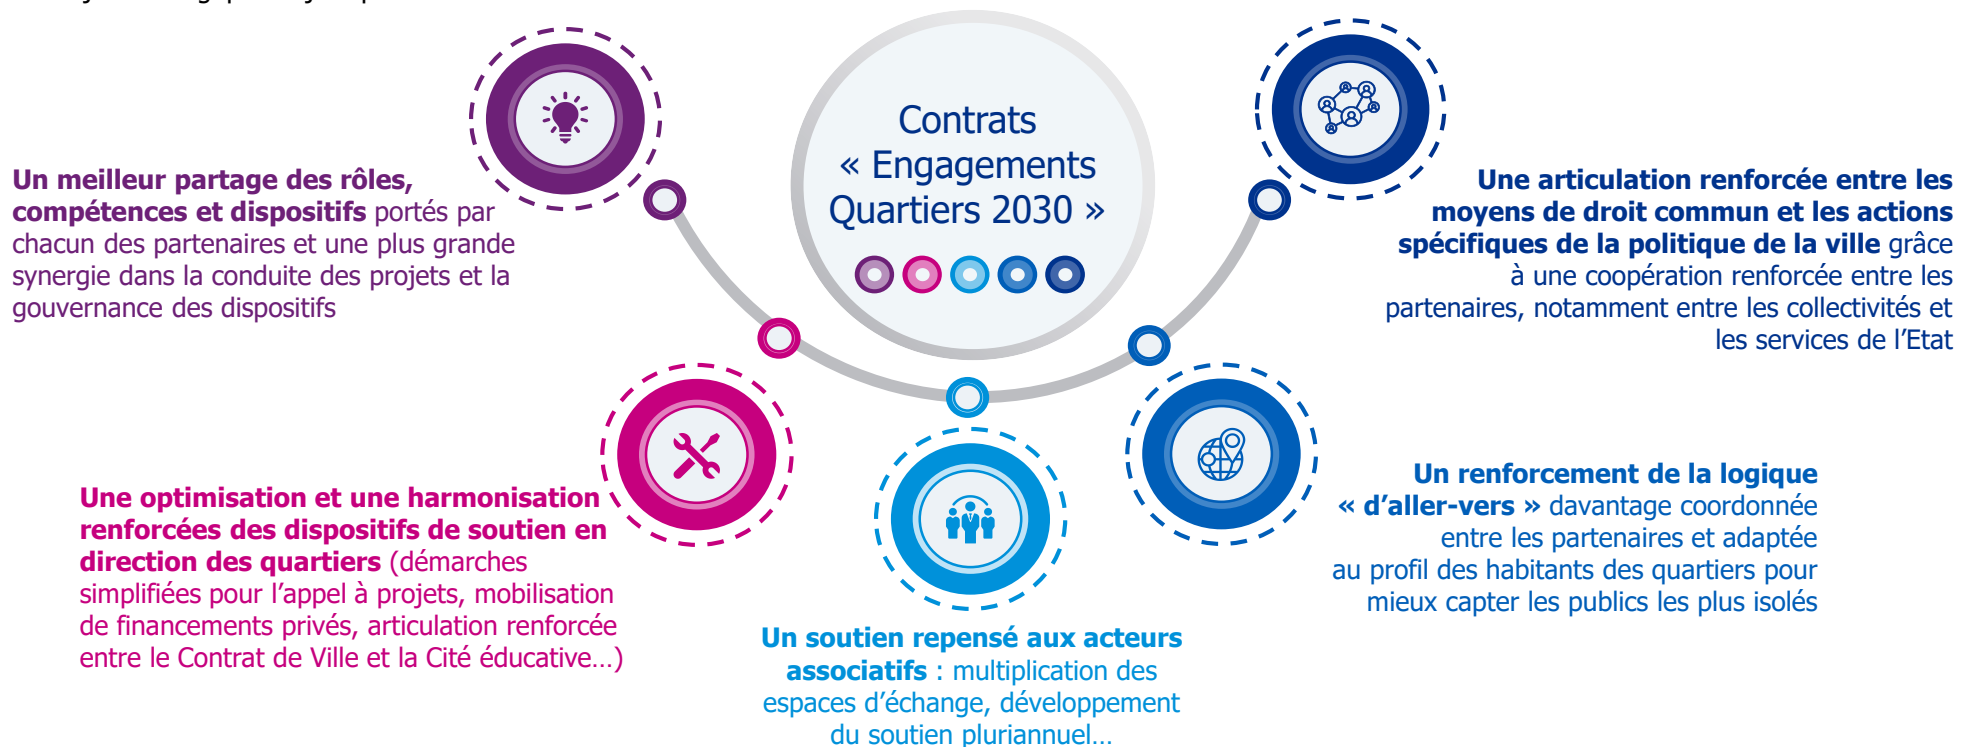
Contrats « Engagements Quartiers 2030 »

**Un meilleur partage des rôles, compétences et dispositifs** portés par chacun des partenaires et une plus grande synergie dans la conduite des projets et la gouvernance des dispositifs

**Une articulation renforcée entre les moyens de droit commun et les actions spécifiques de la politique de la ville** grâce à une coopération renforcée entre les partenaires, notamment entre les collectivités et les services de l'Etat

**Une optimisation et une harmonisation renforcées des dispositifs de soutien en direction des quartiers** (démarches simplifiées pour l'appel à projets, mobilisation de financements privés, articulation renforcée entre le Contrat de Ville et la Cité éducative…)

**Un soutien repensé aux acteurs associatifs** : multiplication des espaces d'échange, développement du soutien pluriannuel…

**Un renforcement de la logique « d'aller-vers »** davantage coordonnée entre les partenaires et adaptée au profil des habitants des quartiers pour mieux capter les publics les plus isolés